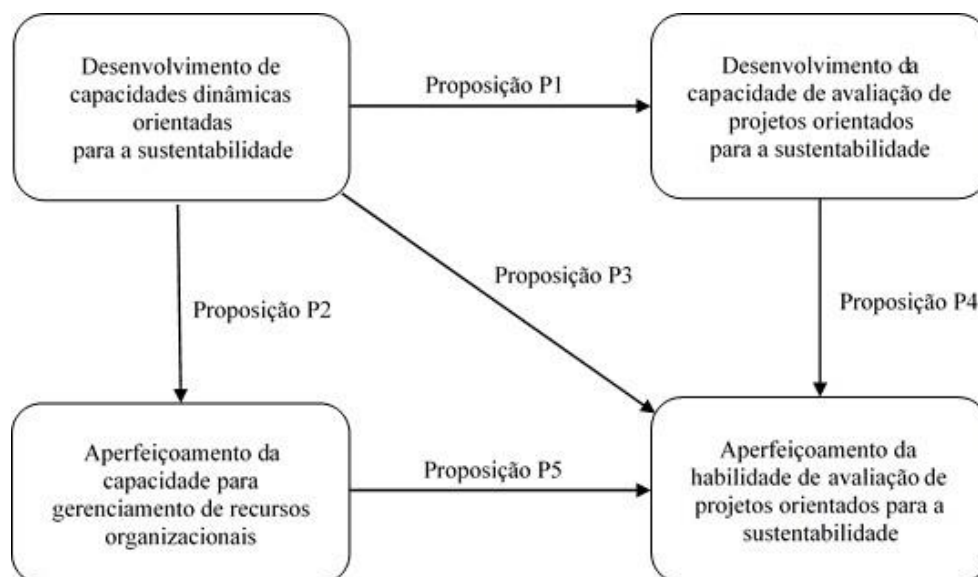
Desenvolvimento de capacidades dinâmicas orientadas para a sustentabilidade

Proposição P1

Desenvolvimento da capacidade de avaliação de projetos orientados para a sustentabilidade

Proposição P2

Proposição P3

Proposição P4

Aperfeiçoamento da capacidade para gerenciamento de recursos organizacionais

Proposição P5

Aperfeiçoamento da habilidade de avaliação de projetos orientados para a sustentabilidade